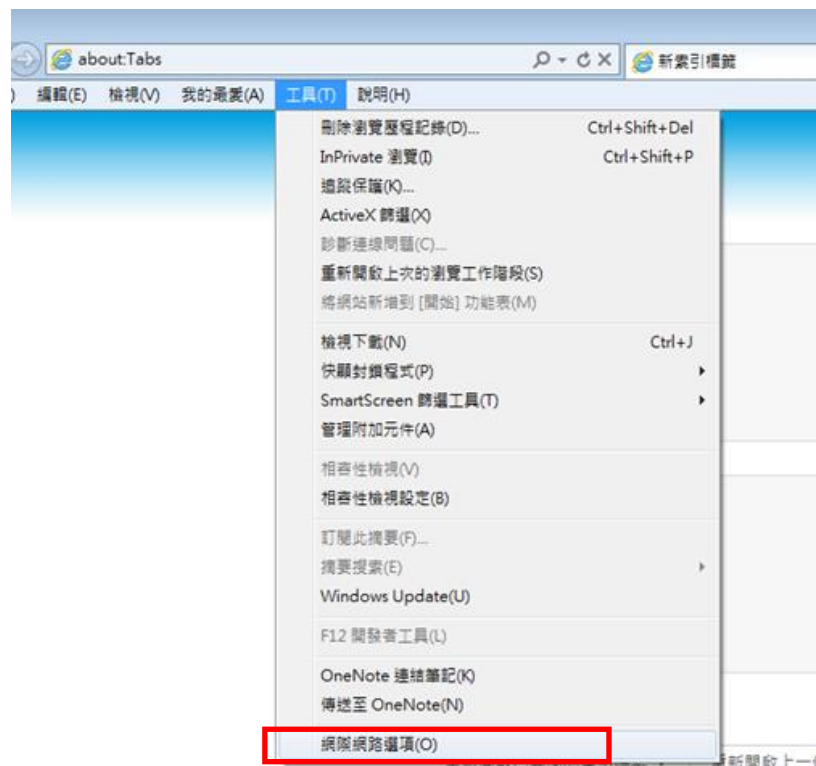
about:Tabs

新索引標籤

) 編輯(E) 檢視(V) 我的最愛(A) 工具(T) 說明(H)

刪除瀏覽歷程記錄(D)... Ctrl+Shift+Del
InPrivate 瀏覽(I) Ctrl+Shift+P
追蹤保護(K)...
ActiveX 篩選(X)
診斷連線問題(C)...
重新開啟上次的瀏覽工作階段(S)
將網站新增到 [開始] 功能表(M)

檢視下載(N) Ctrl+J
快顯封鎖程式(P)
SmartScreen 篩選工具(T)
管理附加元件(A)

相容性檢視(V)
相容性檢視設定(B)

訂閱此摘要(F)...
摘要搜索(E)
Windows Update(U)

F12 開發者工具(L)

OneNote 連結筆記(K)
傳送至 OneNote(N)

網際網路選項(O)

新開啟上一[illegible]